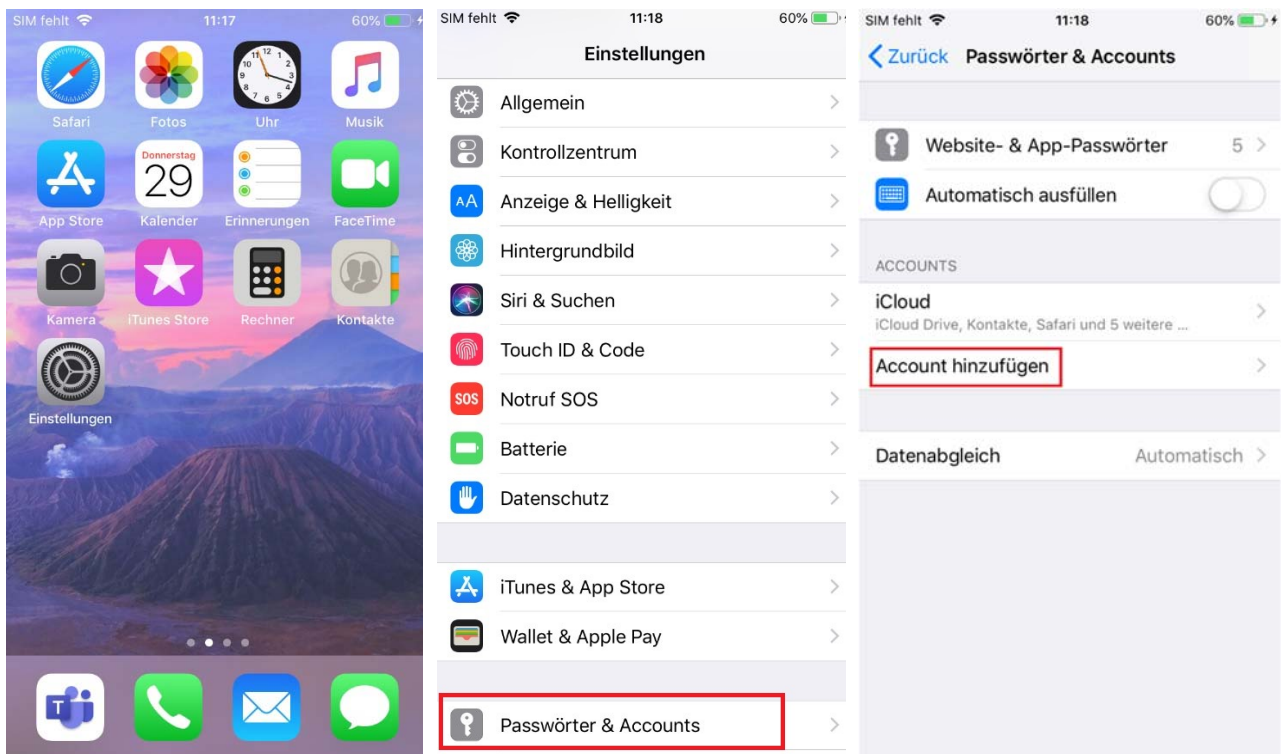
SIM fehlt 11:17 60%

Safari
Fotos
Uhr
Musik
Donnerstag
29
App Store
Kalender
Erinnerungen
FaceTime
Kamera
iTunes Store
Rechner
Kontakte
Einstellungen

SIM fehlt 11:18 60%

Einstellungen

Allgemein
Kontrollzentrum
Anzeige & Helligkeit
Hintergrundbild
Siri & Suchen
Touch ID & Code
Notruf SOS
Batterie
Datenschutz

iTunes & App Store
Wallet & Apple Pay

Passwörter & Accounts

SIM fehlt 11:18 60%

Zurück Passwörter & Accounts

Website- & App-Passwörter 5
Automatisch ausfüllen

ACCOUNTS
iCloud
iCloud Drive, Kontakte, Safari und 5 weitere ...
Account hinzufügen

Datenabgleich Automatisch